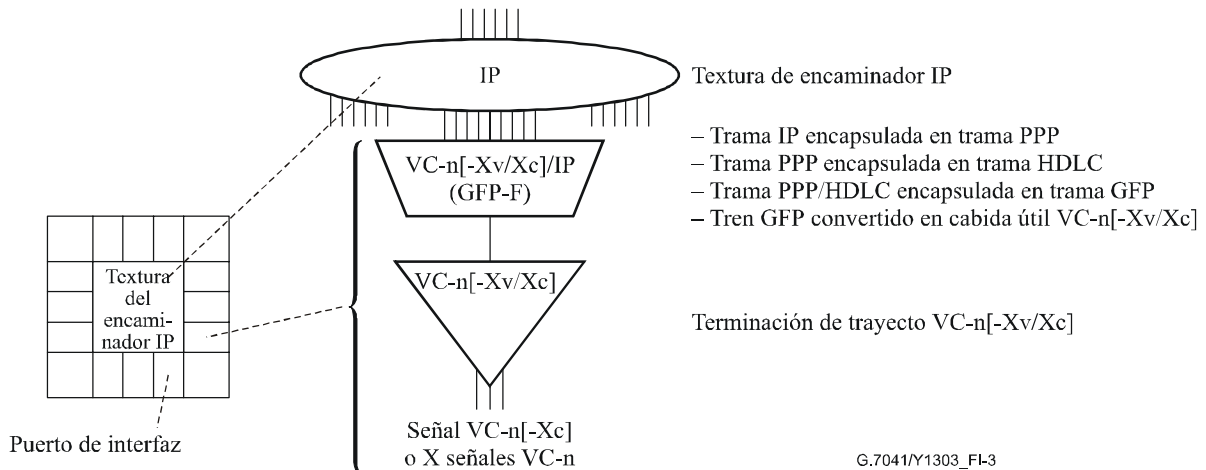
IP

Textura de encaminador IP

VC-n[-Xv/Xc]/IP (GFP-F)

– Trama IP encapsulada en trama PPP
– Trama PPP encapsulada en trama HDLC
– Trama PPP/HDLC encapsulada en trama GFP
– Tren GFP convertido en cabida útil VC-n[-Xv/Xc]

Textura del encaminador IP

VC-n[-Xv/Xc]

Terminación de trayecto VC-n[-Xv/Xc]

Puerto de interfaz

Señal VC-n[-Xc] o X señales VC-n

G.7041/Y1303_FI-3